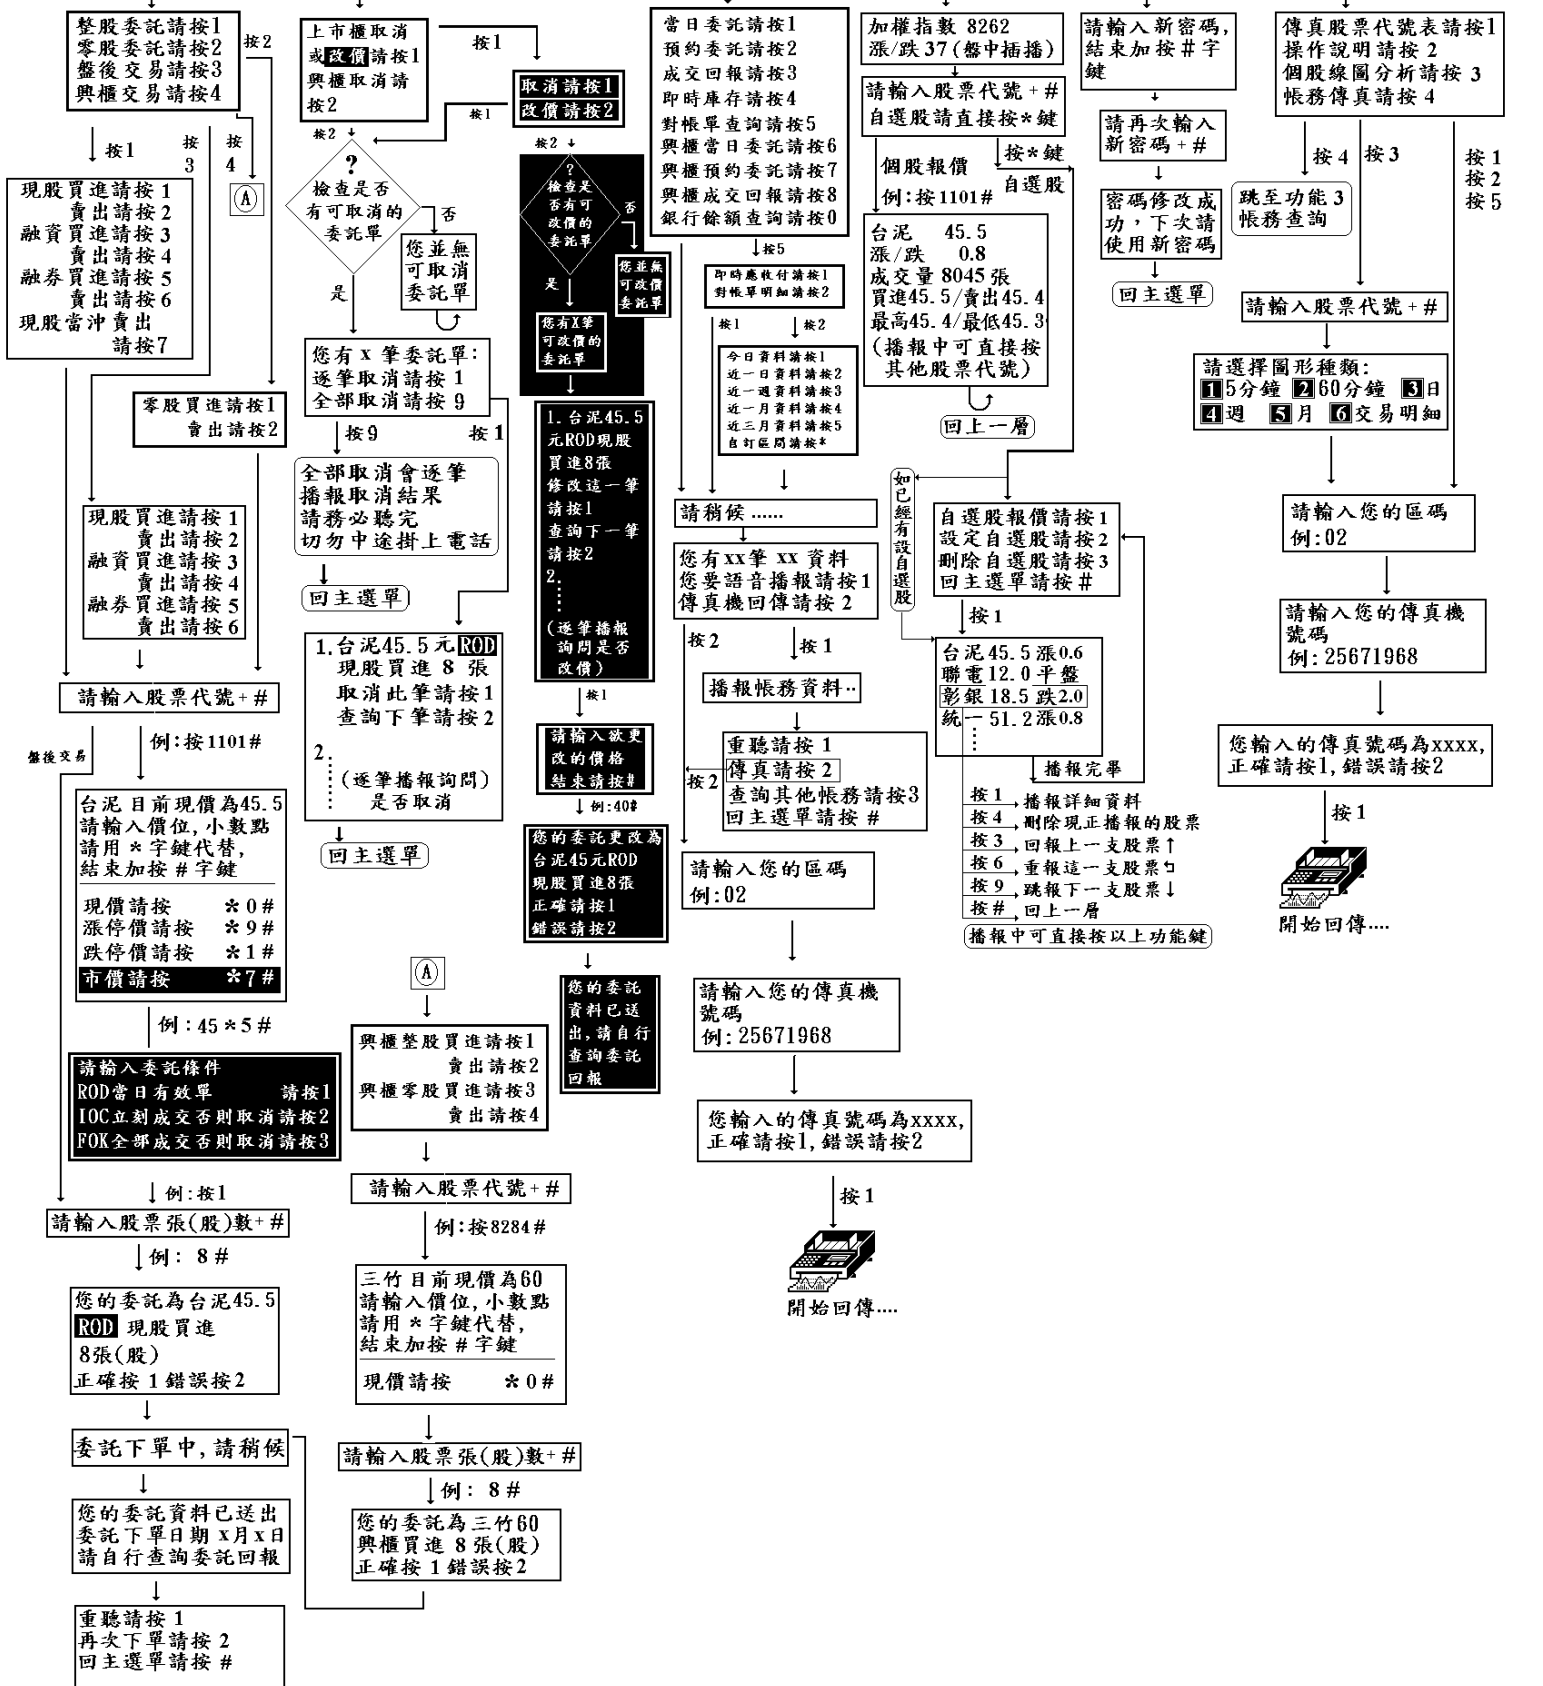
整股委託請按1
零股委託請按2
盤後交易請按3
興櫃交易請按4

按2

按1　按3　按4

A

現股買進請按 1
　　賣出請按 2
融資買進請按 3
　　賣出請按 4
融券買進請按 5
　　賣出請按 6
現股當沖賣出
　　　請按7

零股買進請按1
　　賣出請按2

現股買進請按 1
　　賣出請按 2
融資買進請按 3
　　賣出請按 4
融券買進請按 5
　　賣出請按 6

盤後交易

請輸入股票代號+#

例:按1101#

台泥 目前現價為45.5
請輸入價位,小數點
請用 * 字鍵代替,
結束加按 # 字鍵

現價請按 *0#
漲停價請按 *9#
跌停價請按 *1#
市價請按 *7#

例:45*5#

請輸入委託條件
ROD當日有效單 請按1
IOC立刻成交否則取消請按2
FOK全部成交否則取消請按3

例:按1

請輸入股票張(股)數+#

例: 8#

您的委託為台泥45.5
ROD 現股買進
8張(股)
正確按 1 錯誤按2

委託下單中,請稍候

您的委託資料已送出
委託下單日期 X月X日
請自行查詢委託回報

重聽請按 1
再次下單請按 2
回主選單請按 #

上市櫃取消
或改價請按1
興櫃取消請
按2

按1

取消請按1
改價請按2

按1

按2

?
檢查是否
有可取消的
委託單

否

您並無
可取消
委託單

是

您有 X 筆委託單:
逐筆取消請按 1
全部取消請按 9

按9　按1

全部取消會逐筆
播報取消結果
請務必聽完
切勿中途掛上電話

回主選單

1.台泥45.5元ROD
現股買進 8 張
取消此筆請按1
查詢下筆請按2
2.
(逐筆播報詢問)
是否取消

回主選單

按2

?
檢查是
否有可
改價的
委託單

否

您並無
可改價
委託單

是

您有X筆
可改價的
委託單

1.台泥45.5
元ROD現股
買進8張
修改這一筆
請按1
查詢下一筆
請按2
2.
(逐筆播報
詢問是否
改價)

按1

請輸入欲更
改的價格
結束請按#

例:40#

您的委託更改為
台泥45元ROD
現股買進8張
正確請按1
錯誤請按2

您的委託
資料已送
出,請自行
查詢委託
回報

A

興櫃整股買進請按1
　　賣出請按2
興櫃零股買進請按3
　　賣出請按4

請輸入股票代號+#

例:按8284#

三竹 目前現價為60
請輸入價位,小數點
請用 * 字鍵代替,
結束加按 # 字鍵

現價請按 *0#

請輸入股票張(股)數+#

例: 8#

您的委託為三竹60
興櫃買進 8 張(股)
正確按 1 錯誤按2

當日委託請按1
預約委託請按2
成交回報請按3
即時庫存請按4
對帳單查詢請按5
興櫃當日委託請按6
興櫃預約委託請按7
興櫃成交回報請按8
銀行餘額查詢請按0

按5

即時應收付請按1
對帳單明細請按2

按1　按2

今日資料請按1
近一日資料請按2
近一週資料請按3
近一月資料請按4
近三月資料請按5
自訂區間請按*

請稍候 ......

您有xx筆 xx 資料
您要語音播報請按1
傳真機回傳請按 2

按2　按1

播報帳務資料..

重聽請按 1
傳真請按 2
查詢其他帳務請按3
回主選單請按 #

按2

請輸入您的區碼
例:02

請輸入您的傳真機
號碼
例:25671968

您輸入的傳真號碼為xxxx,
正確請按1,錯誤請按2

按1

開始回傳....

加權指數 8262
漲/跌 37(盤中插播)

請輸入股票代號+#
自選股請直接按*鍵

個股報價
例:按1101#

按*鍵
自選股

台泥 45.5
漲/跌 0.8
成交量 8045 張
買進45.5/賣出45.4
最高45.4/最低45.3
(播報中可直接按
其他股票代號)

回上一層

如已經有設自選股

自選股報價請按1
設定自選股請按2
刪除自選股請按3
回主選單請按 #

按1

台泥 45.5 漲0.6
聯電 12.0 平盤
彰銀 18.5 跌2.0
統一 51.2 漲0.8

播報完畢

按 1 播報詳細資料
按 4 刪除現正播報的股票
按 3 回報上一支股票↑
按 6 重報這一支股票
按 9 跳報下一支股票↓
按 # 回上一層

播報中可直接按以上功能鍵

請輸入新密碼,
結束加按 # 字
鍵

請再次輸入
新密碼+#

密碼修改成
功,下次請
使用新密碼

回主選單

傳真股票代號表請按1
操作說明請按 2
個股線圖分析請按 3
帳務傳真請按 4

按4　按3　按1 按2 按5

跳至功能 3
帳務查詢

請輸入股票代號+#

請選擇圖形種類:
1 5分鐘 2 60分鐘 3 日
4 週 5 月 6 交易明細

請輸入您的區碼
例:02

請輸入您的傳真機
號碼
例:25671968

您輸入的傳真號碼為xxxx,
正確請按1,錯誤請按2

按1

開始回傳....